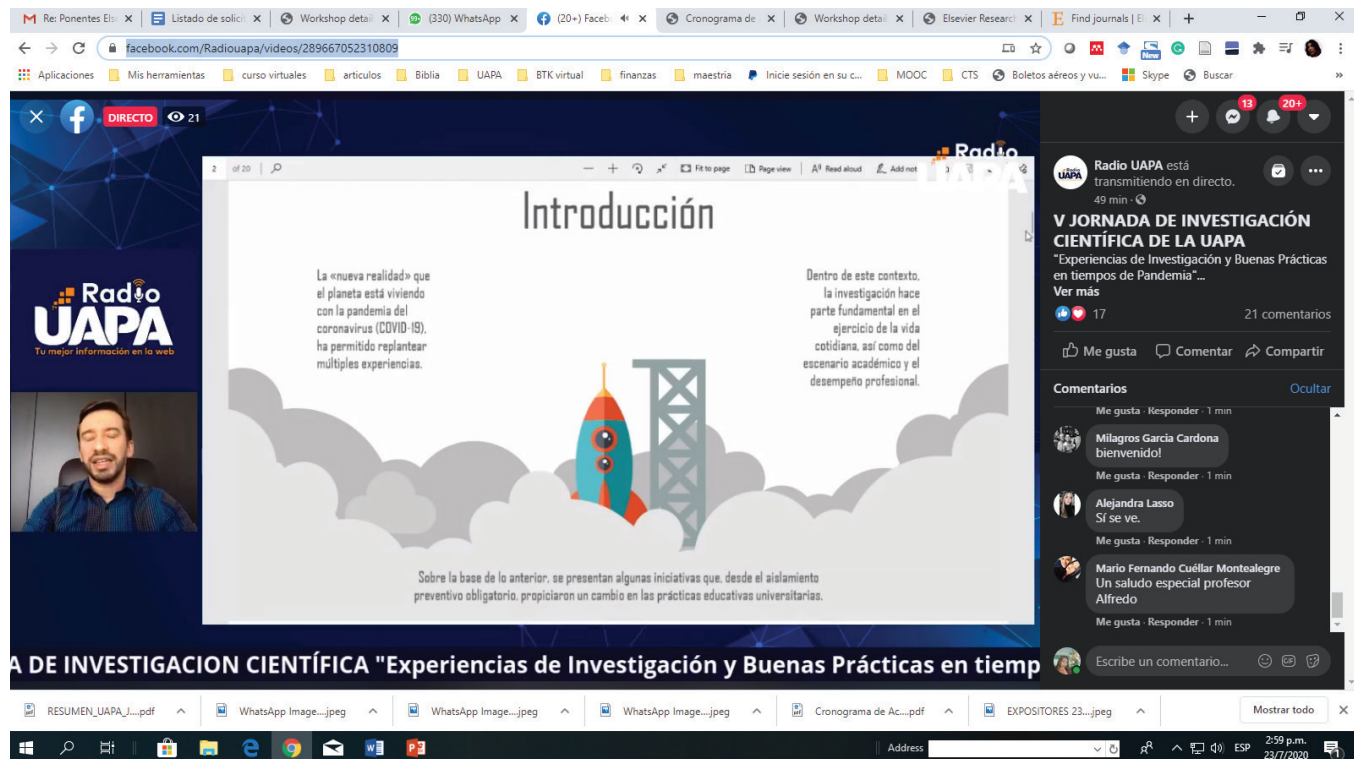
Re: Ponentes Els | Listado de solici | Workshop detai | (330) WhatsApp | (20+) Faceb | Cronograma de | Workshop detai | Elsevier Researc | Find journals | El

facebook.com/Radiouapa/videos/289667052310809

Aplicaciones | Mis herramientas | curso virtuales | articulos | Biblia | UAPA | BTK virtual | finanzas | maestria | Inicie sesión en su c... | MOOC | CTS | Boletos aéreos y vu... | Skype | Buscar

DIRECTO 21

Radio UAPA
Tu mejor información en la web

2 of 20 | Fit to page | Page view | Read aloud | Add not

Radio UAPA

Introducción

La «nueva realidad» que el planeta está viviendo con la pandemia del coronavirus (COVID-19), ha permitido replantear múltiples experiencias.

Dentro de este contexto, la investigación hace parte fundamental en el ejercicio de la vida cotidiana, así como del escenario académico y el desempeño profesional.

Sobre la base de lo anterior, se presentan algunas iniciativas que, desde el aislamiento preventivo obligatorio, propiciaron un cambio en las prácticas educativas universitarias.

A DE INVESTIGACION CIENTÍFICA "Experiencias de Investigación y Buenas Prácticas en tiemp

13 20+

Radio UAPA está transmitiendo en directo.
49 min

V JORNADA DE INVESTIGACIÓN CIENTÍFICA DE LA UAPA
"Experiencias de Investigación y Buenas Prácticas en tiempos de Pandemia"...
Ver más

17 21 comentarios

Me gusta Comentar Compartir

Comentarios Ocultar

Me gusta · Responder · 1 min

Milagros Garcia Cardona
bienvenido!
Me gusta · Responder · 1 min

Alejandra Lasso
Sí se ve.
Me gusta · Responder · 1 min

Mario Fernando Cuéllar Montealegre
Un saludo especial profesor Alfredo
Me gusta · Responder · 1 min

Escribe un comentario...

RESUMEN_UAPA_J....pdf | WhatsApp Image....jpeg | WhatsApp Image....jpeg | WhatsApp Image....jpeg | Cronograma de Ac....pdf | EXPOSITORES 23....jpeg | Mostrar todo

Address ESP 2:59 p.m. 23/7/2020